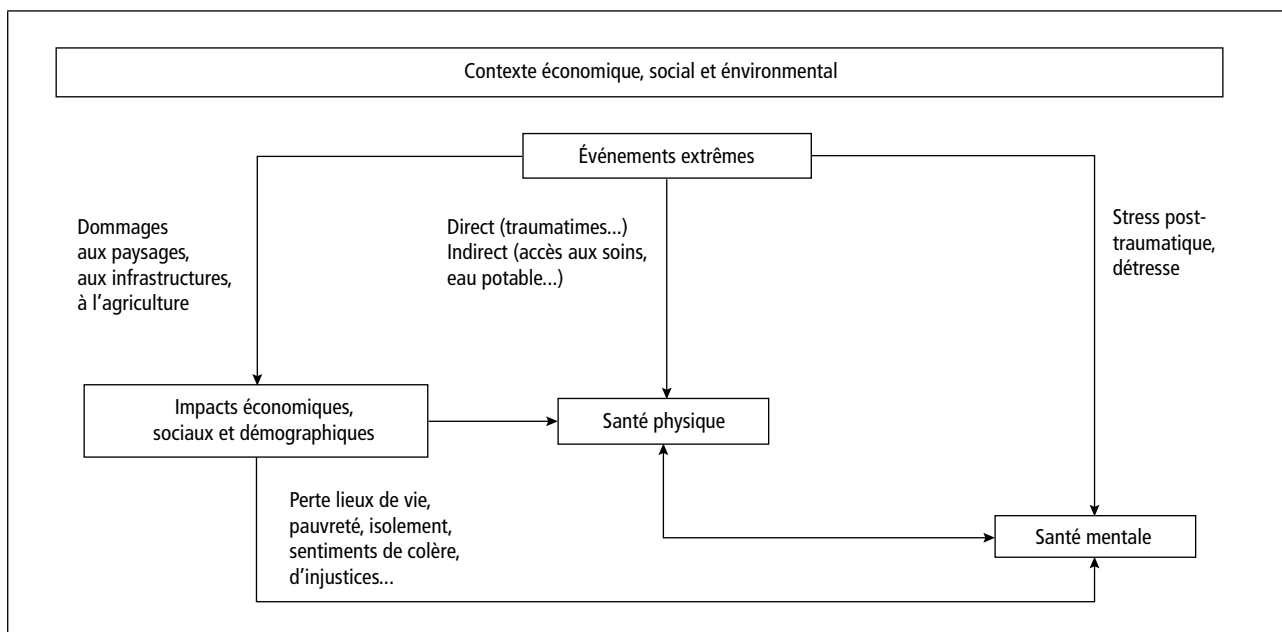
Contexte économique, social et énvironmental

Événements extrêmes

Dommages aux paysages, aux infrastructures, à l'agriculture

Direct (traumatimes...) Indirect (accès aux soins, eau potable...)

Stress post-traumatique, détresse

Impacts économiques, sociaux et démographiques

Santé physique

Perte lieux de vie, pauvreté, isolement, sentiments de colère, d'injustices...

Santé mentale